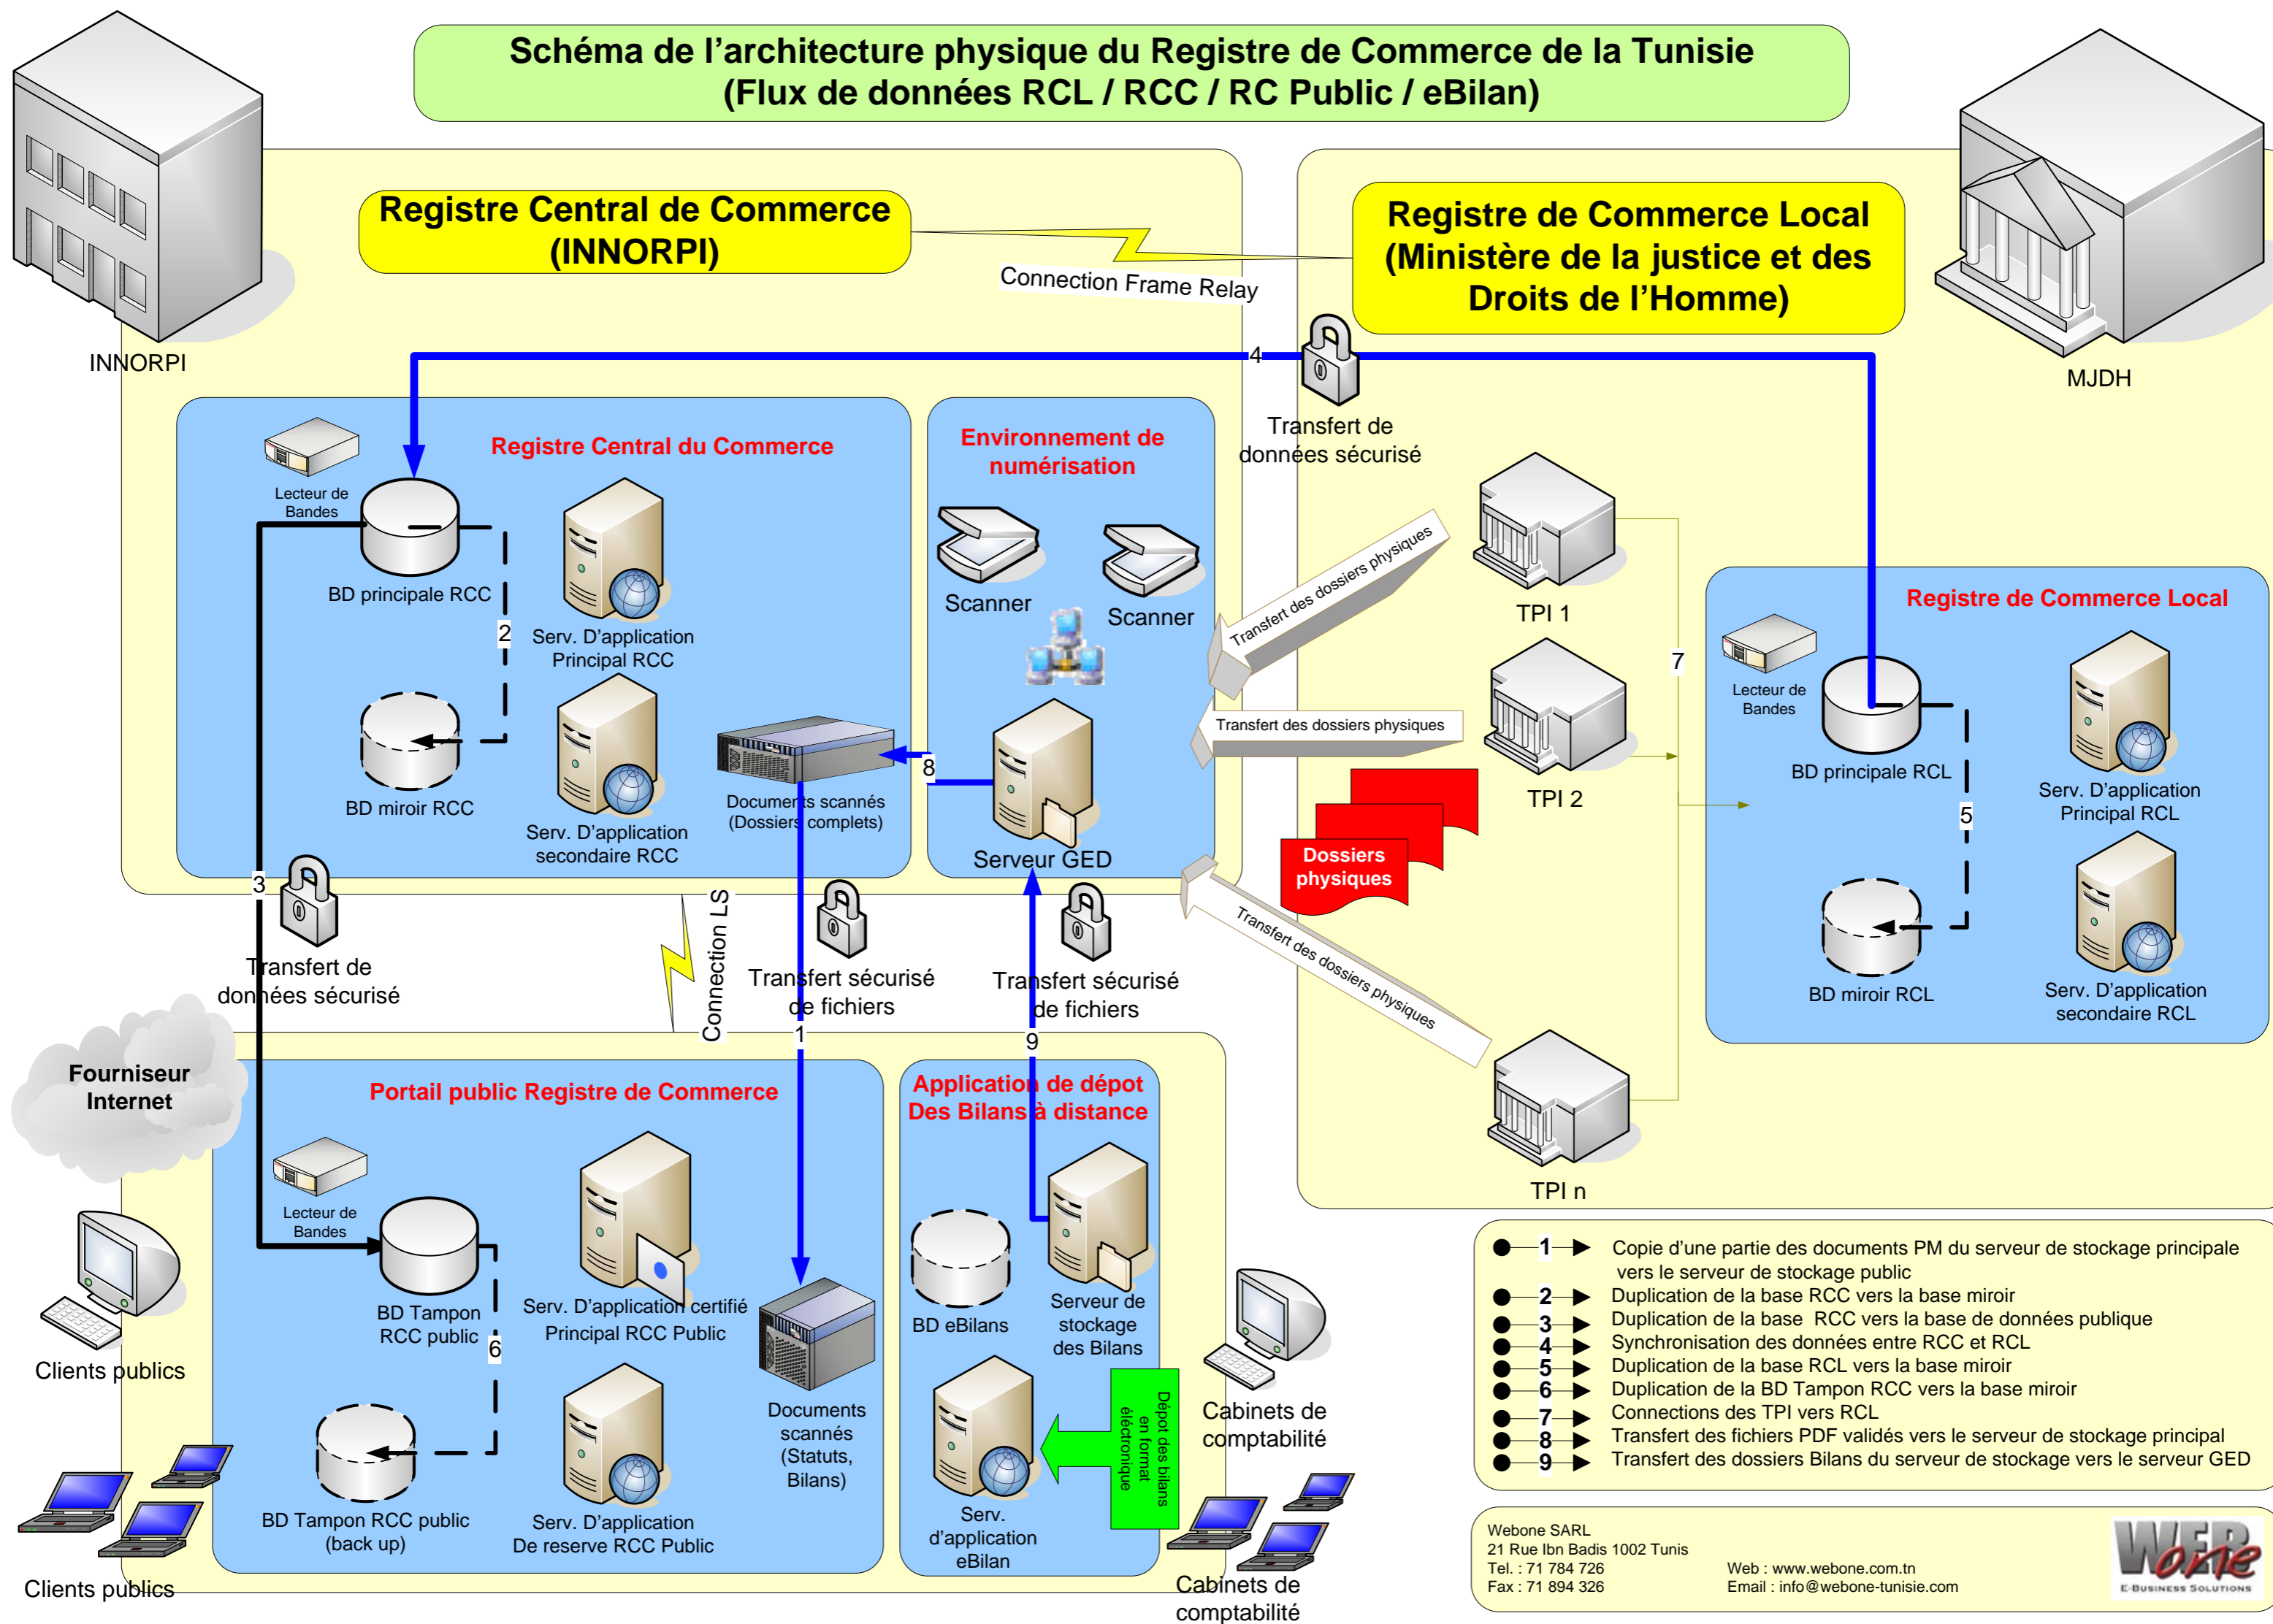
Schéma de l'architecture physique du Registre de Commerce de la Tunisie
(Flux de données RCL / RCC / RC Public / eBilan)

INNORPI

Registre Central de Commerce
(INNORPI)

Connection Frame Relay

Registre de Commerce Local
(Ministère de la justice et des Droits de l'Homme)

MJDH

4

Transfert de données sécurisé

Registre Central du Commerce

Lecteur de Bandes

BD principale RCC

Serv. D'application Principal RCC

2

BD miroir RCC

Serv. D'application secondaire RCC

Documents scannés (Dossiers complets)

8

Environnement de numérisation

Scanner

Scanner

Serveur GED

Transfert des dossiers physiques

Transfert des dossiers physiques

Transfert des dossiers physiques

TPI 1

TPI 2

TPI n

7

Dossiers physiques

Registre de Commerce Local

Lecteur de Bandes

BD principale RCL

Serv. D'application Principal RCL

5

BD miroir RCL

Serv. D'application secondaire RCL

3

Transfert de données sécurisé

Connection LS

Transfert sécurisé de fichiers

1

Transfert sécurisé de fichiers

9

Fourniseur Internet

Portail public Registre de Commerce

Lecteur de Bandes

BD Tampon RCC public

6

Serv. D'application certifié Principal RCC Public

Documents scannés (Statuts, Bilans)

BD Tampon RCC public (back up)

Serv. D'application De reserve RCC Public

Application de dépot Des Bilans à distance

BD eBilans

Serveur de stockage des Bilans

Serv. d'application eBilan

Dépot des bilans en format éléctronique

Clients publics

Clients publics

Cabinets de comptabilité

Cabinets de comptabilité

1 Copie d'une partie des documents PM du serveur de stockage principale vers le serveur de stockage public
2 Duplication de la base RCC vers la base miroir
3 Duplication de la base RCC vers la base de données publique
4 Synchronisation des données entre RCC et RCL
5 Duplication de la base RCL vers la base miroir
6 Duplication de la BD Tampon RCC vers la base miroir
7 Connections des TPI vers RCL
8 Transfert des fichiers PDF validés vers le serveur de stockage principal
9 Transfert des dossiers Bilans du serveur de stockage vers le serveur GED

Webone SARL
21 Rue Ibn Badis 1002 Tunis
Tel. : 71 784 726
Fax : 71 894 326
Web : www.webone.com.tn
Email : info@webone-tunisie.com

WEB one
E-BUSINESS SOLUTIONS